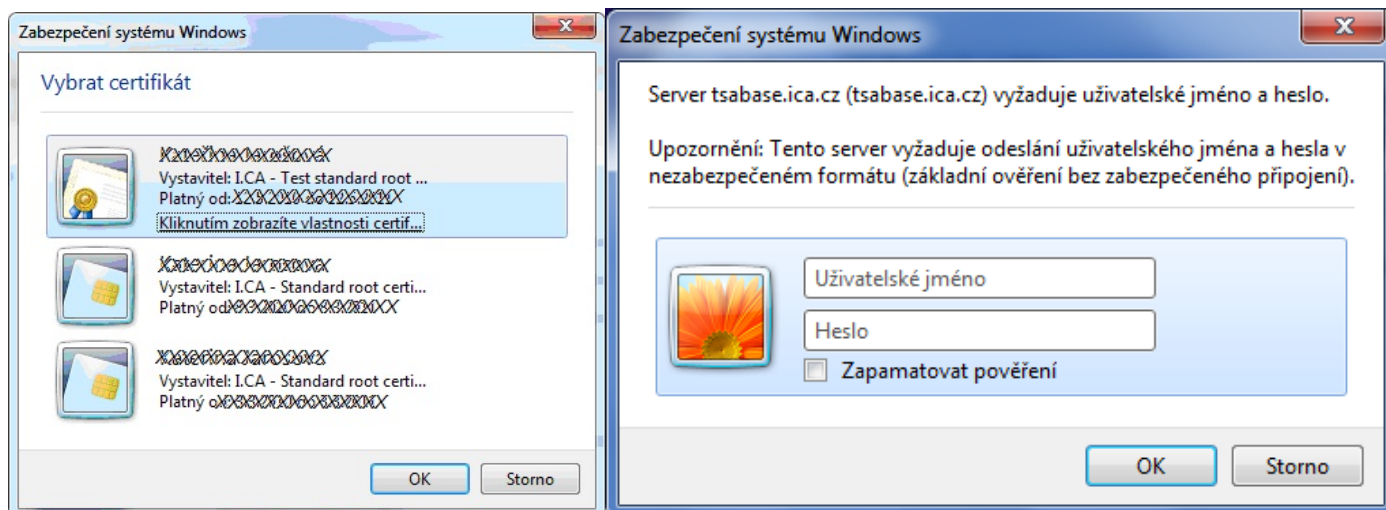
Zabezpečení systému Windows

Vybrat certifikát

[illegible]
Vystavitel: I.CA - Test standard root ...
Platný od: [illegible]
Kliknutím zobrazíte vlastnosti certif...

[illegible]
Vystavitel: I.CA - Standard root certi...
Platný od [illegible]

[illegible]
Vystavitel: I.CA - Standard root certi...
Platný o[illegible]

OK Storno

Zabezpečení systému Windows

Server tsabase.ica.cz (tsabase.ica.cz) vyžaduje uživatelské jméno a heslo.

Upozornění: Tento server vyžaduje odeslání uživatelského jména a hesla v nezabezpečeném formátu (základní ověření bez zabezpečeného připojení).

Uživatelské jméno

Heslo

Zapamatovat pověření

OK Storno